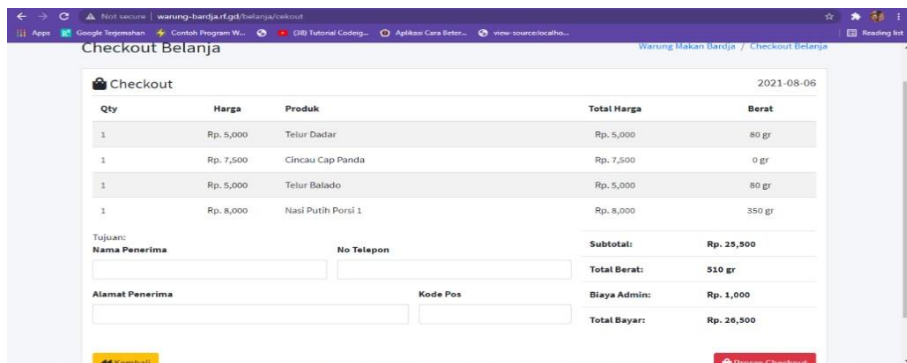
Not secure | warung-bardja.rf.gd/belanja/cekout

Apps Google Terjemahan Contoh Program W... (38) Tutorial Codeig... Aplikasi Cara Beter... view-source:localho... Reading list

Checkout Belanja

Warung Makan Bardja / Checkout Belanja

Checkout

2021-08-06

| Qty | Harga | Produk | Total Harga | Berat |
|---|---|---|---|---|
| 1 | Rp. 5,000 | Telur Dadar | Rp. 5,000 | 80 gr |
| 1 | Rp. 7,500 | Cincau Cap Panda | Rp. 7,500 | 0 gr |
| 1 | Rp. 5,000 | Telur Balado | Rp. 5,000 | 80 gr |
| 1 | Rp. 8,000 | Nasi Putih Porsi 1 | Rp. 8,000 | 350 gr |

Tujuan:
Nama Penerima

No Telepon

Alamat Penerima

Kode Pos

| | |
|---|---|
| Subtotal: | Rp. 25,500 |
| Total Berat: | 510 gr |
| Biaya Admin: | Rp. 1,000 |
| Total Bayar: | Rp. 26,500 |

Kembali

Proses Checkout